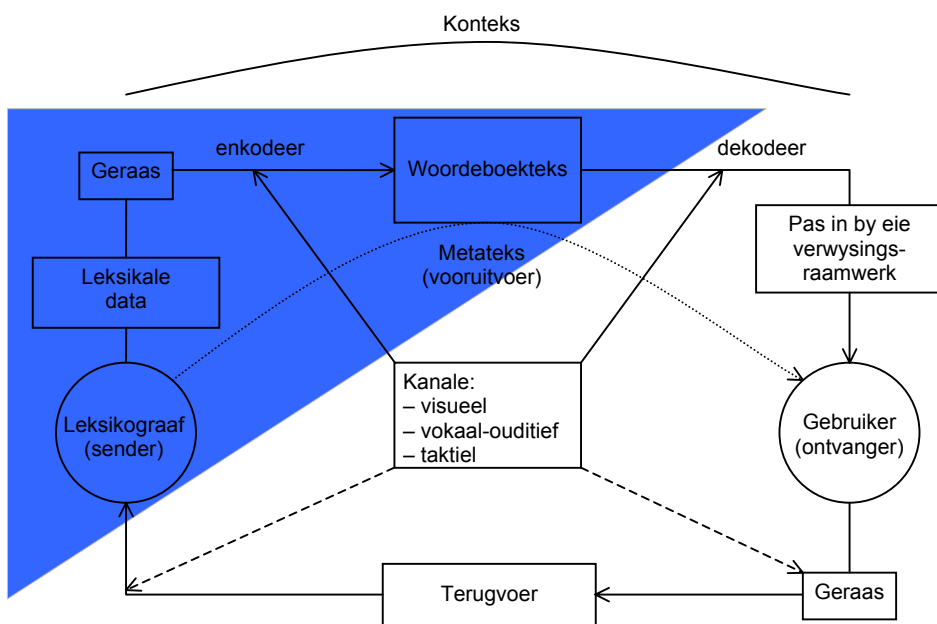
Konteks

Geraas

enkodeer

Woordeboekteks

dekodeer

Leksikale data

Metateks (vooruitvoer)

Pas in by eie verwysingsraamwerk

Leksikograaf (sender)

Kanale:
– visueel
– vokaal-ouditief
– taktiel

Gebruiker (ontvanger)

Terugvoer

Geraas